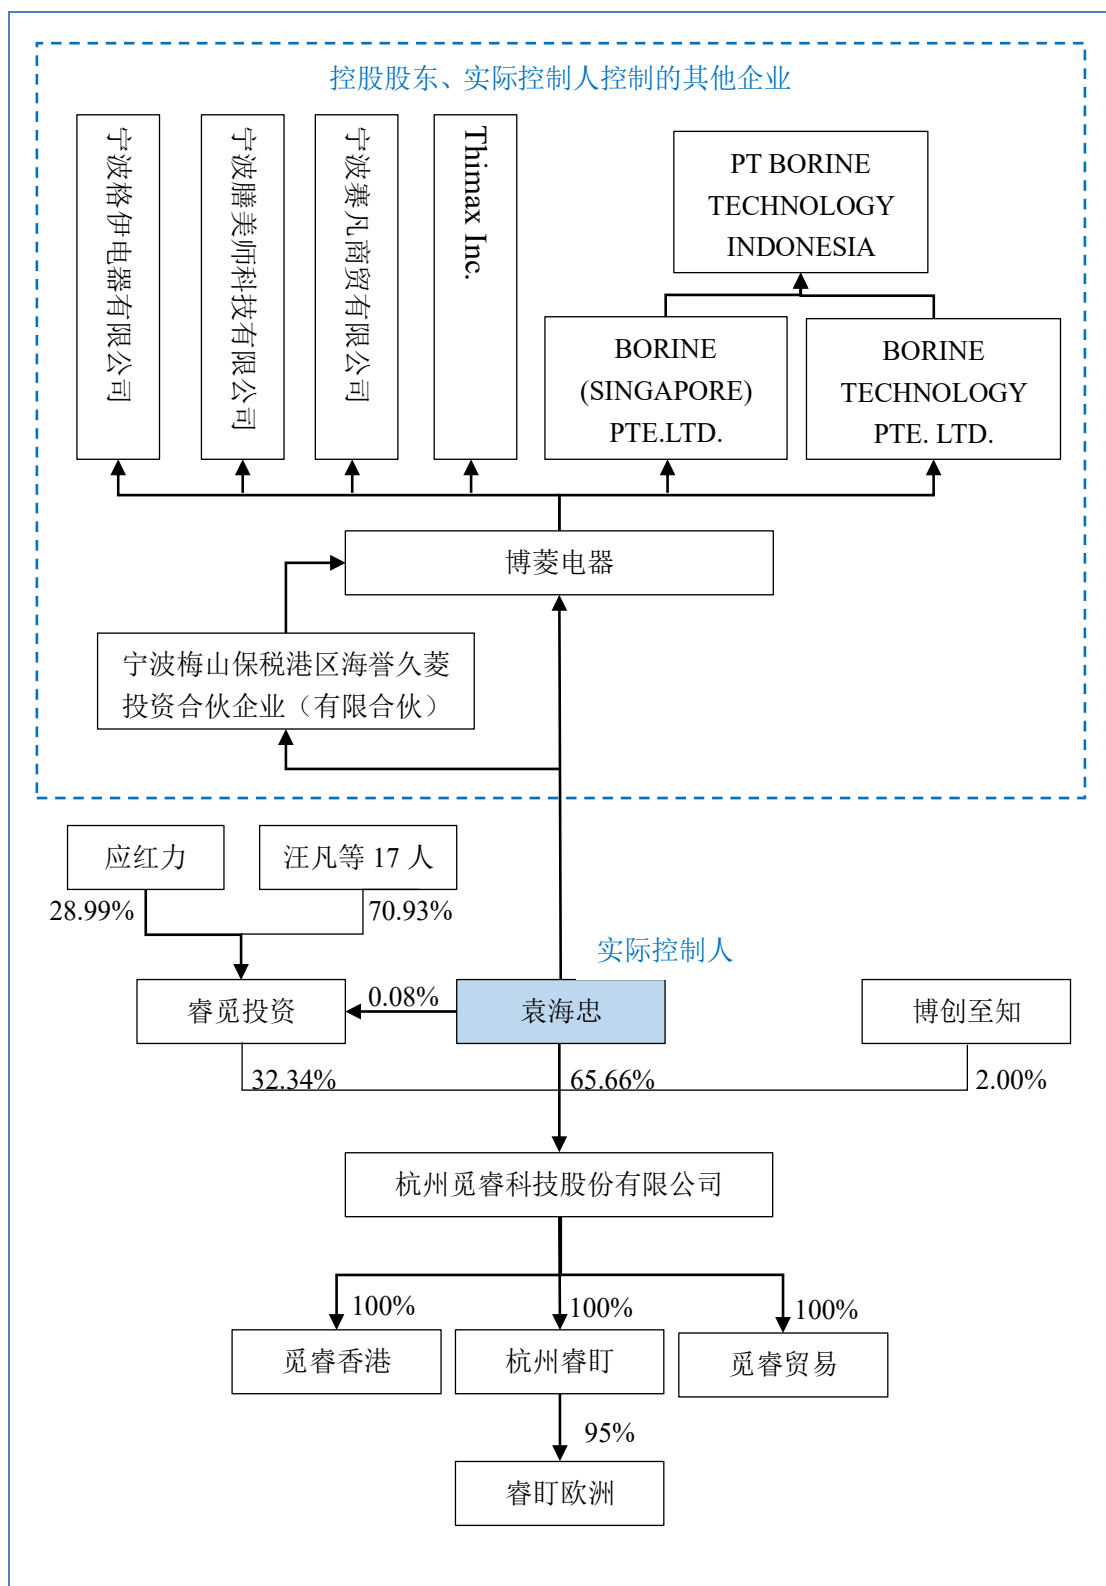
控股股东、实际控制人控制的其他企业

宁波格伊电器有限公司

宁波膳美师科技有限公司

宁波赛凡商贸有限公司

Thimax Inc.

PT BORINE TECHNOLOGY INDONESIA

BORINE (SINGAPORE) PTE.LTD.

BORINE TECHNOLOGY PTE. LTD.

博菱电器

宁波梅山保税港区海誉久菱投资合伙企业（有限合伙）

应红力

汪凡等 17 人

28.99%

70.93%

实际控制人

睿觅投资

0.08%

袁海忠

博创至知

32.34%

65.66%

2.00%

杭州觅睿科技股份有限公司

100%

100%

100%

觅睿香港

杭州睿盯

觅睿贸易

95%

睿盯欧洲